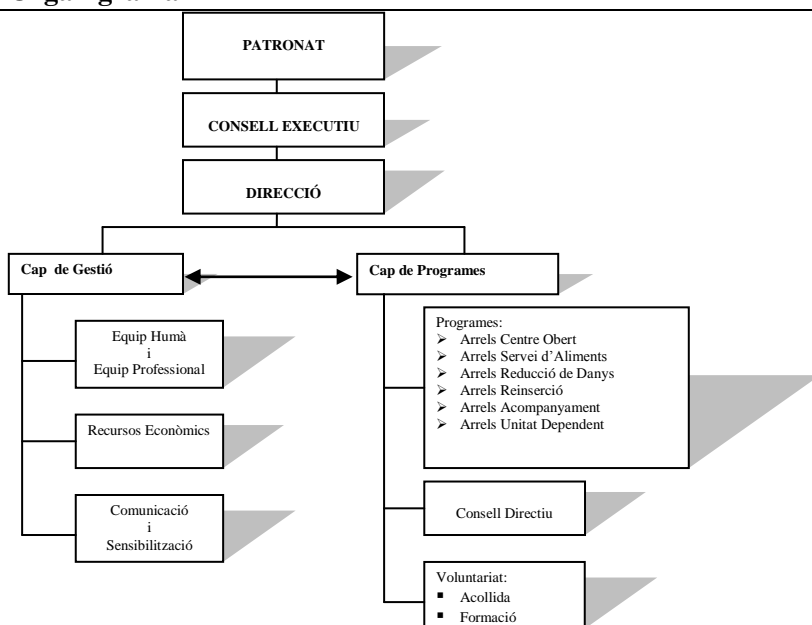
PATRONAT

CONSELL EXECUTIU

DIRECCIÓ

Cap de Gestió

Cap de Programes

Equip Humà
i
Equip Professional

Recursos Econòmics

Comunicació
i
Sensibilització

Programes:
- Arrels Centre Obert
- Arrels Servei d'Aliments
- Arrels Reducció de Danys
- Arrels Reinserció
- Arrels Acompanyament
- Arrels Unitat Dependent

Consell Directiu

Voluntariat:
- Acollida
- Formació